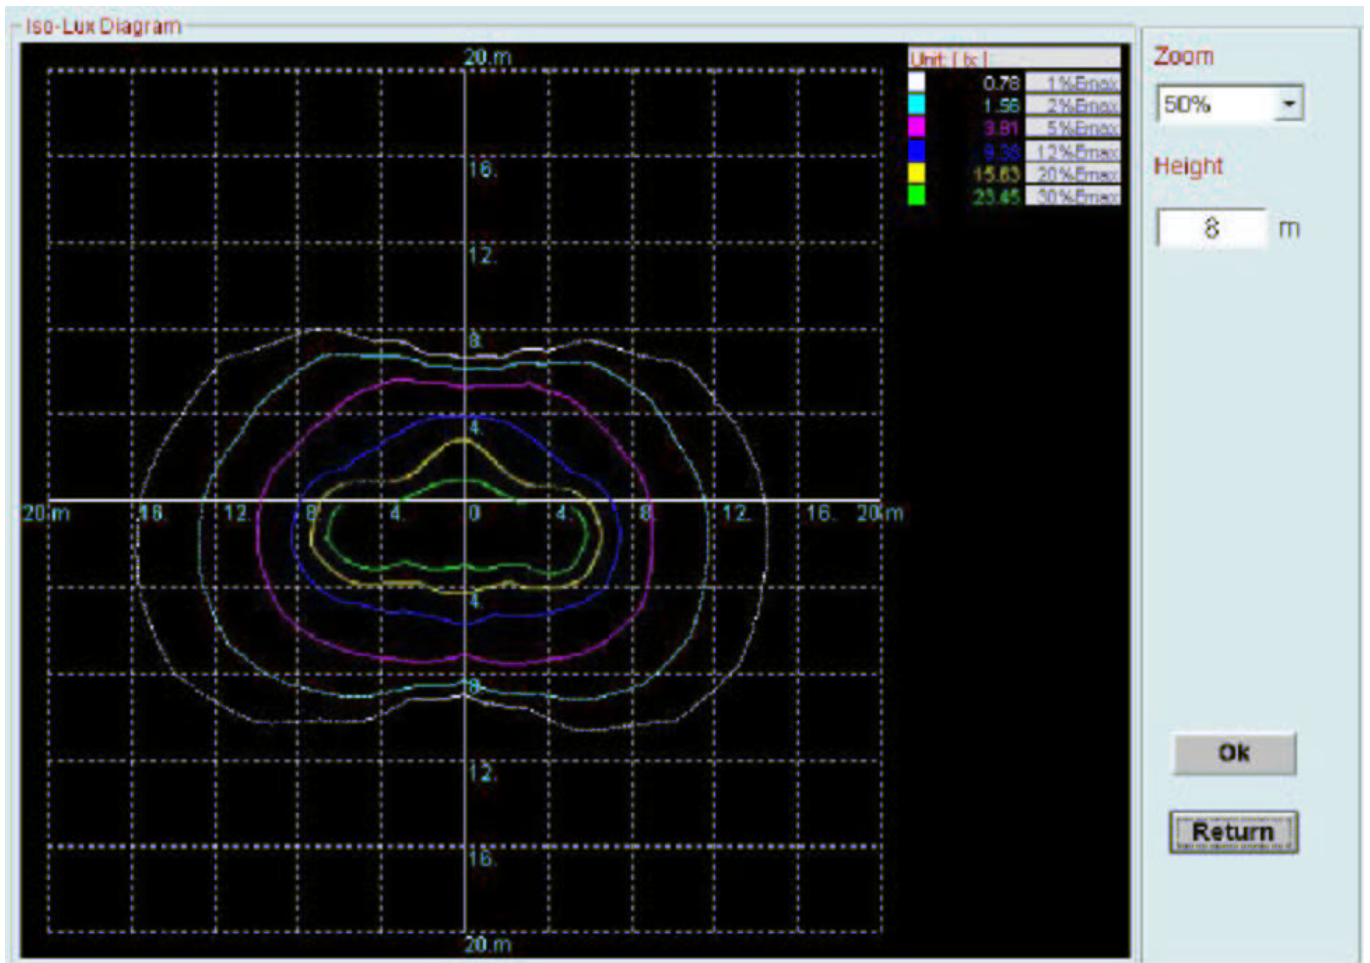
Iso-Lux Diagram

20.m

16.

12.

8.

4.

20.m 16. 12. 8. 4. 0 4. 8. 12. 16. 20.m

4.

8.

12.

16.

20.m

Unit: [ lx ]

| | | |
|---|---|---|
| | 0.78 | 1%Emax |
| | 1.56 | 2%Emax |
| | 3.91 | 5%Emax |
| | 9.38 | 12%Emax |
| | 15.63 | 20%Emax |
| | 23.45 | 30%Emax |

Zoom

50%

Height

8 m

Ok

Return